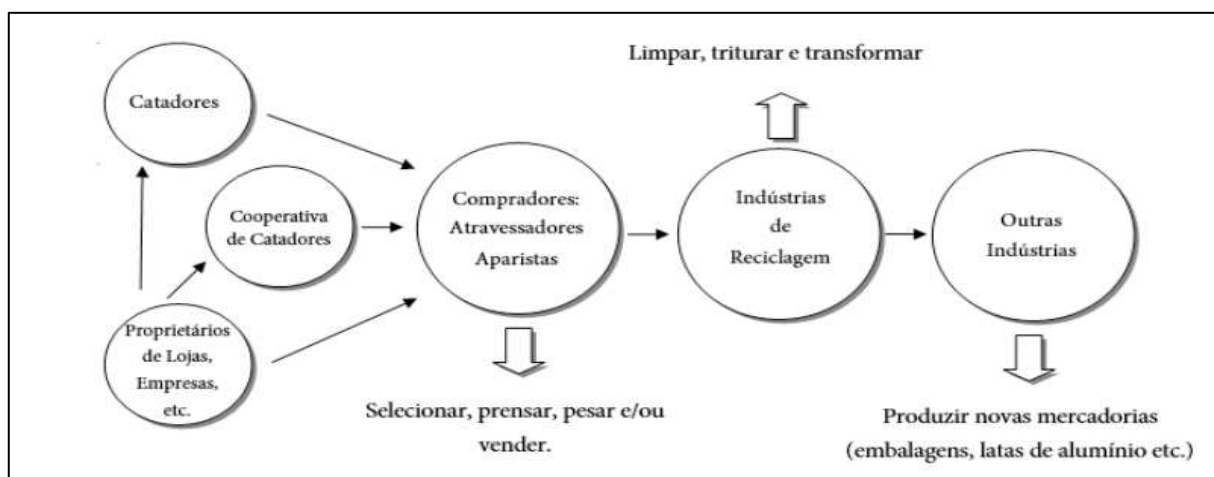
Limpar, triturar e transformar

Catadores

Cooperativa de Catadores

Proprietários de Lojas, Empresas, etc.

Compradores: Atravessadores Aparistas

Indústrias de Reciclagem

Outras Indústrias

Selecionar, prensar, pesar e/ou vender.

Produzir novas mercadorias (embalagens, latas de alumínio etc.)